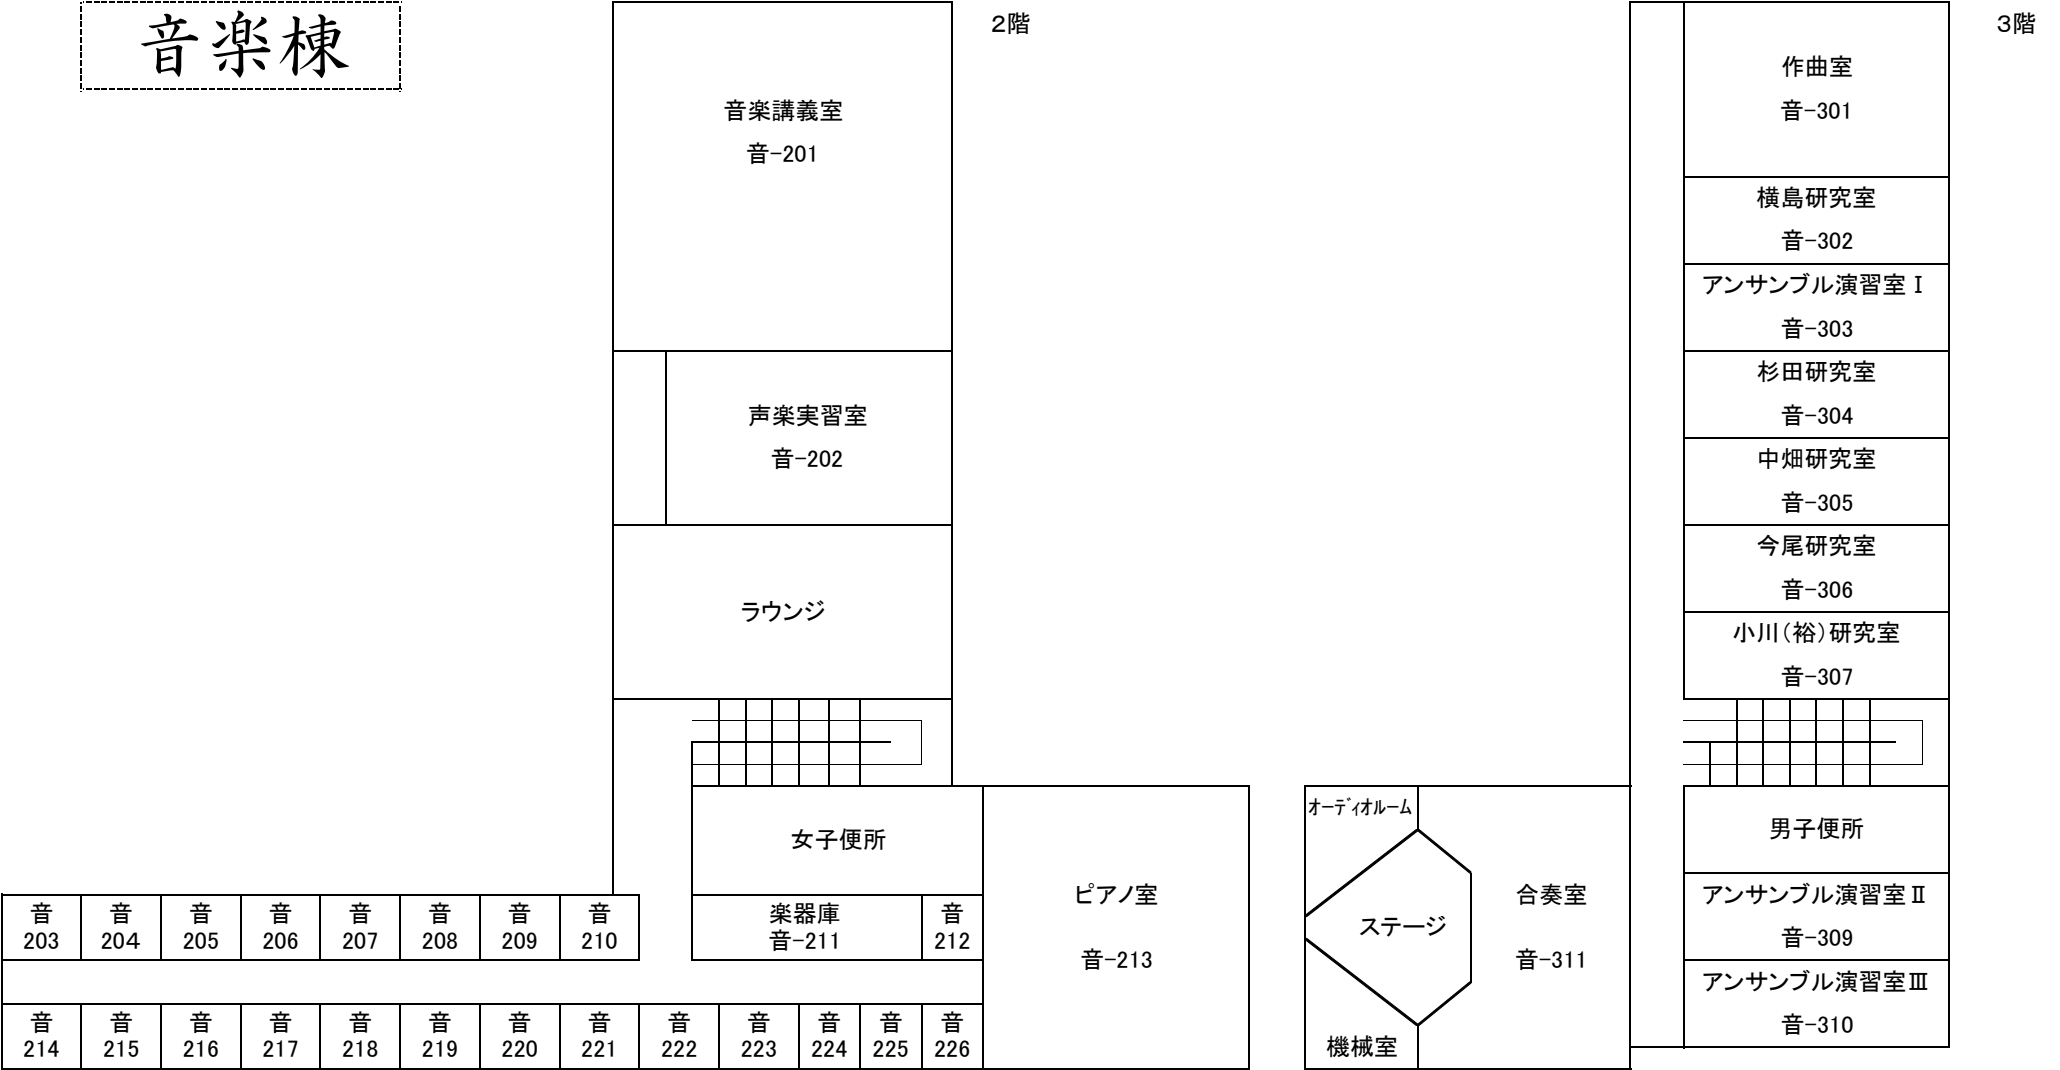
音楽棟

2階

音楽講義室
音-201

声楽実習室
音-202

ラウンジ

女子便所

楽器庫
音-211

音
212

ピアノ室

音-213

| 音 203 | 音 204 | 音 205 | 音 206 | 音 207 | 音 208 | 音 209 | 音 210 |
|---|---|---|---|---|---|---|---|

| 音 214 | 音 215 | 音 216 | 音 217 | 音 218 | 音 219 | 音 220 | 音 221 | 音 222 | 音 223 | 音 224 | 音 225 | 音 226 |
|---|---|---|---|---|---|---|---|---|---|---|---|---|

3階

作曲室
音-301

横島研究室
音-302

アンサンブル演習室Ⅰ
音-303

杉田研究室
音-304

中畑研究室
音-305

今尾研究室
音-306

小川(裕)研究室
音-307

オーディオルーム

ステージ

合奏室

音-311

機械室

男子便所

アンサンブル演習室Ⅱ
音-309

アンサンブル演習室Ⅲ
音-310